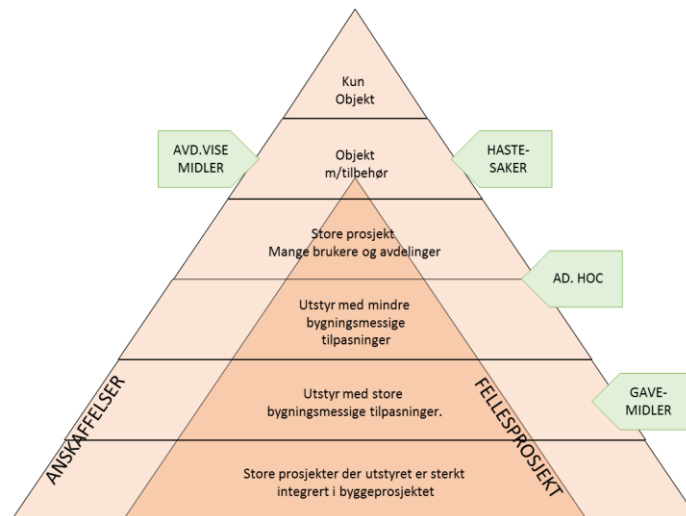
Kun
Objekt

AVD.VISE
MIDLER

Objekt
m/tilbehør

HASTE-
SAKER

Store prosjekt
Mange brukere og avdelinger

AD. HOC

Utstyr med mindre bygningsmessige tilpasninger

ANSKAFFELSER

Utstyr med store bygningsmessige tilpasninger.

FELLESPROSJEKT

GAVE-
MIDLER

Store prosjekter der utstyret er sterkt integrert i byggeprosjektet